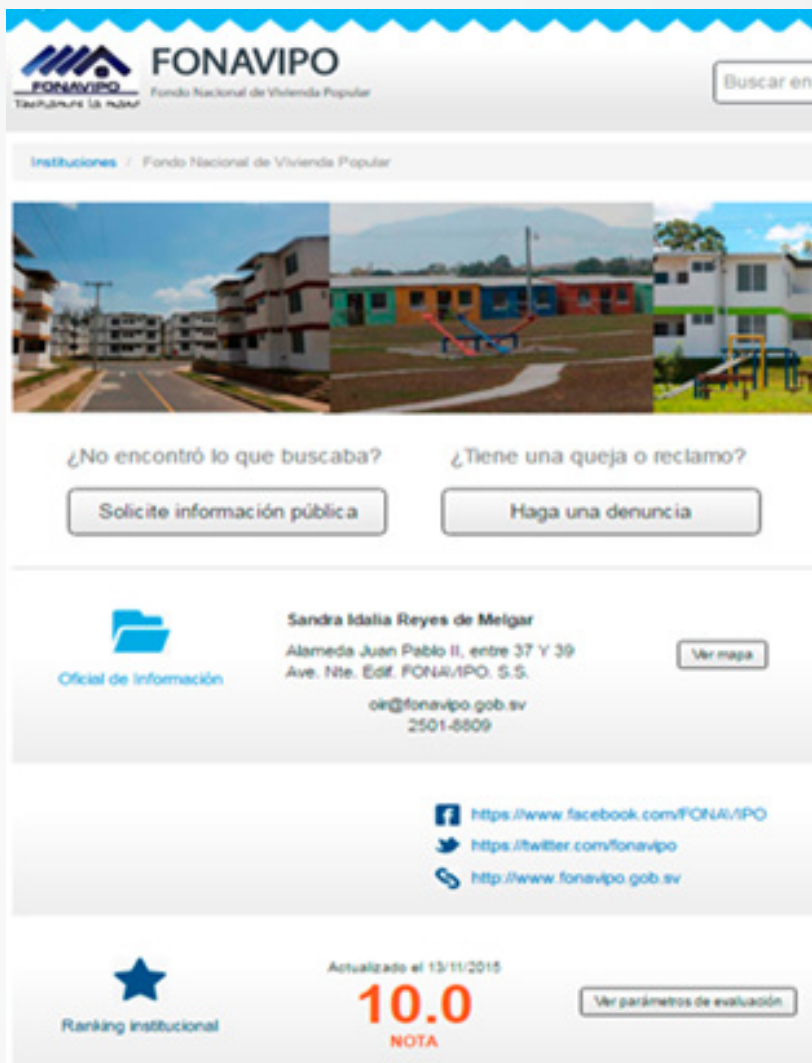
FONAVIPO
Techamos la mano
FONAVIPO
Fondo Nacional de Vivienda Popular

Buscar en

Instituciones / Fondo Nacional de Vivienda Popular

¿No encontró lo que buscaba?
Solicite información pública

¿Tiene una queja o reclamo?
Haga una denuncia

Oficial de Información

Sandra Idalia Reyes de Melgar
Alameda Juan Pablo II, entre 37 Y 39 Ave. Nte. Edif. FONAVIPO. S.S.
oir@fonavipo.gob.sv
2501-8809

Ver mapa

https://www.facebook.com/FONAVIPO
https://twitter.com/fonavipo
http://www.fonavipo.gob.sv

Ranking institucional

Actualizado el 13/11/2015
10.0
NOTA

Ver parámetros de evaluación